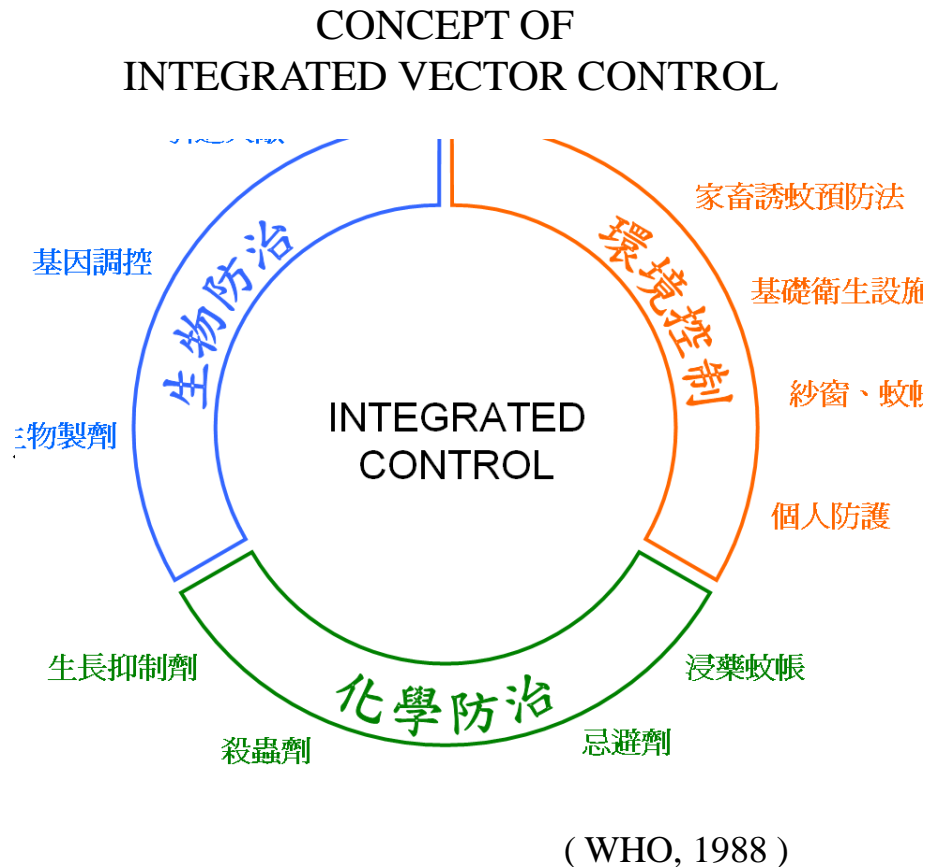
CONCEPT OF
INTEGRATED VECTOR CONTROL

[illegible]

基因調控

生物防治

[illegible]物製劑

環境控制

家畜誘蚊預防法

基礎衛生設施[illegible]

紗窗、蚊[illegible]

個人防護

INTEGRATED
CONTROL

生長抑制劑

化學防治

殺蟲劑

忌避劑

浸藥蚊帳

( WHO, 1988 )